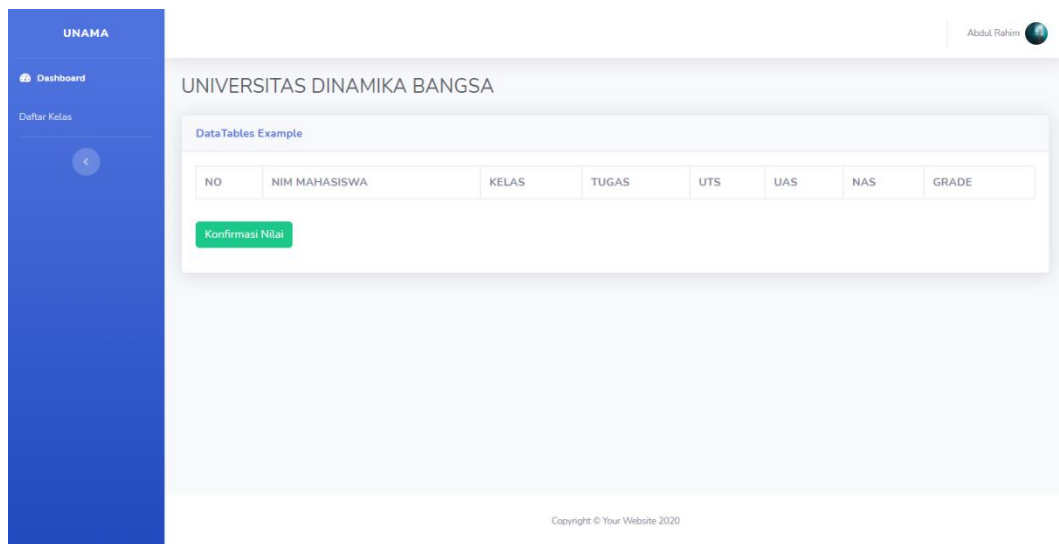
UNAMA

Dashboard

Daftar Kelas

Abdul Rahim

UNIVERSITAS DINAMIKA BANGSA

DataTables Example

| NO | NIM MAHASISWA | KELAS | TUGAS | UTS | UAS | NAS | GRADE |
|---|---|---|---|---|---|---|---|

Konfirmasi Nilai

Copyright © Your Website 2020